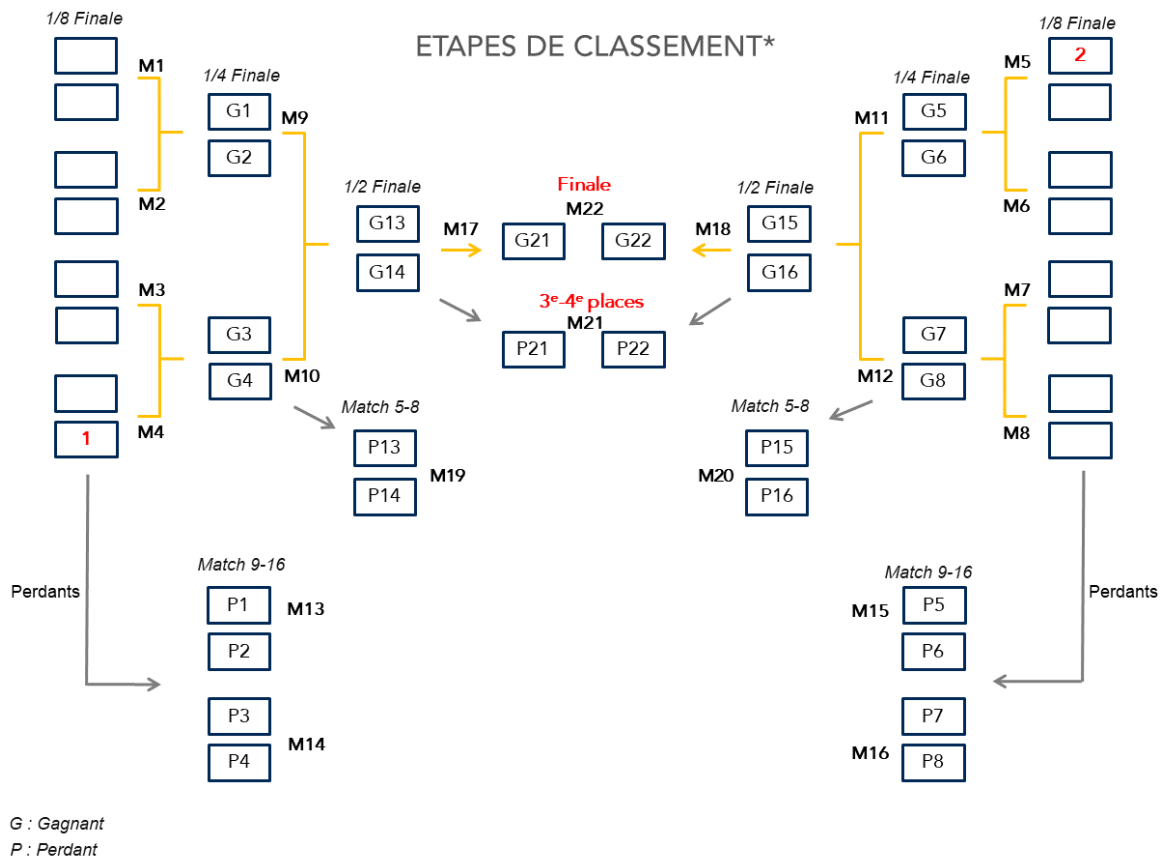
ETAPES DE CLASSEMENT*

1/8 Finale

M1

M2

M3

M4

1

1/4 Finale

G1

M9

G2

G3

G4

M10

1/2 Finale

G13

G14

M17

Finale

M22

G21

G22

3$^{e}$-4$^{e}$ places

M21

P21

P22

M18

1/2 Finale

G15

G16

1/4 Finale

M11

G5

G6

G7

M12

G8

1/8 Finale

M5

2

M6

M7

M8

Match 5-8

P13

P14

M19

Match 5-8

P15

M20

P16

Perdants

Match 9-16

P1

M13

P2

P3

M14

P4

Match 9-16

M15

P5

P6

P7

M16

P8

Perdants

G : Gagnant

P : Perdant